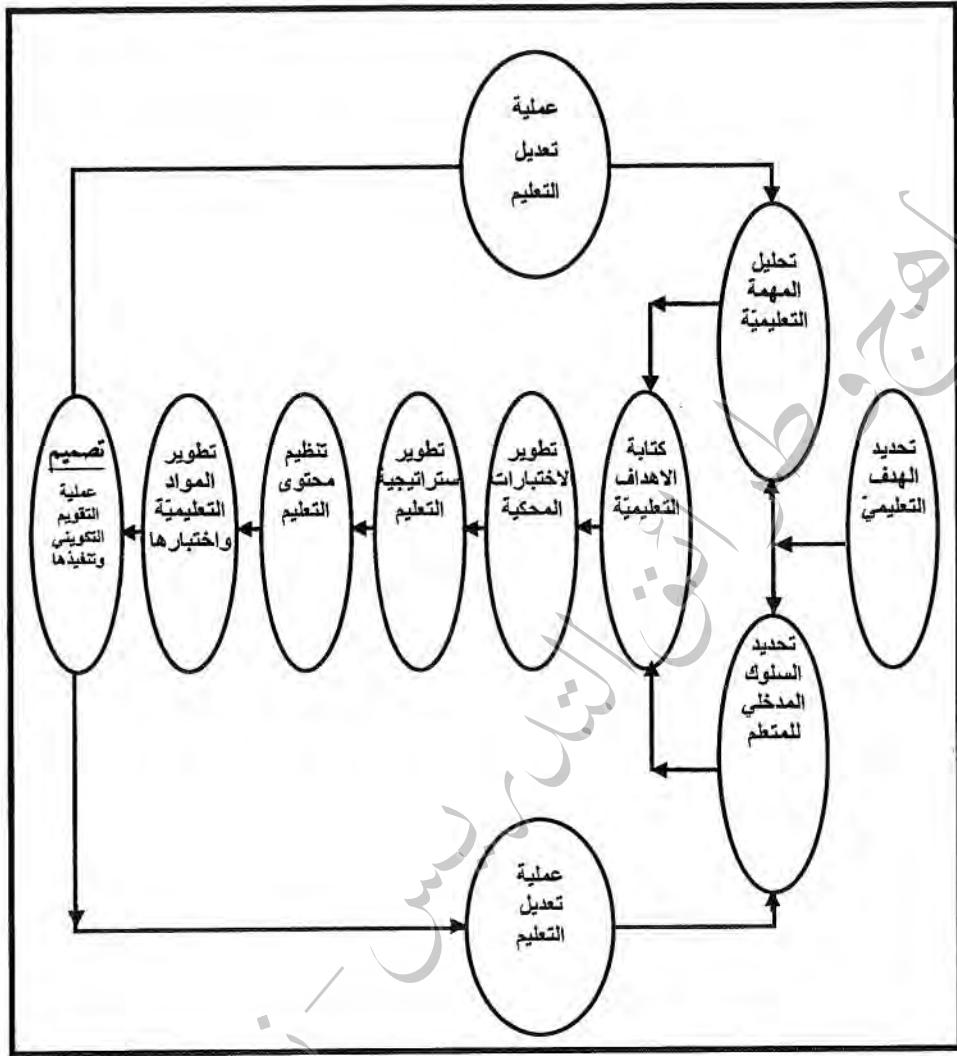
عملية تعديل التعليم

تحليل المهمة التعليميّة

تحديد الهدف التعليميّ

كتابة الاهداف التعليميّة

تطوير لاختبارات المحكية

تطوير ستراتيجية التعليم

تنظيم محتوى التعليم

تطوير المواد التعليميّة واختبارها

تصميم عملية التقويم التكويني وتنفيذها

تحديد السلوك المدخلي للمتعلم

عملية تعديل التعليم